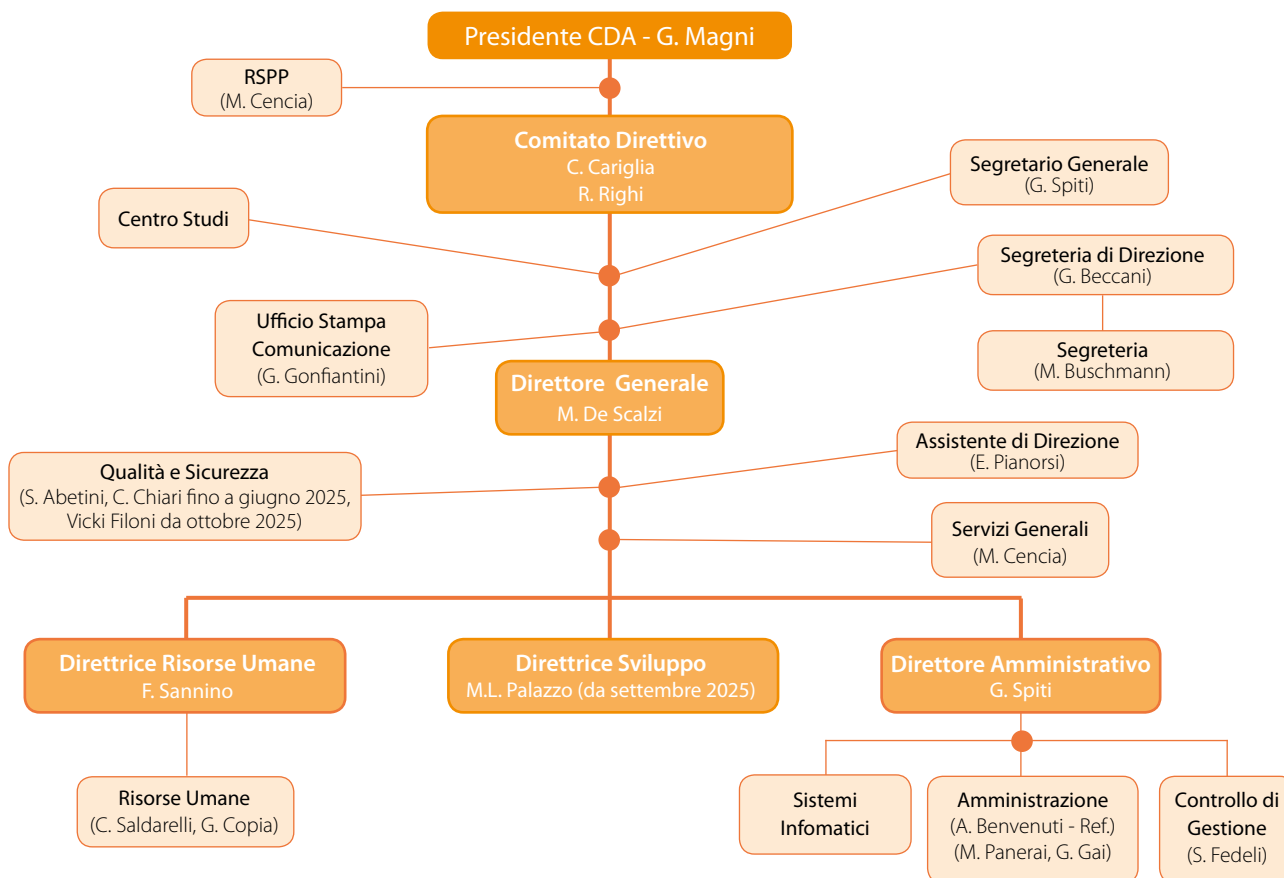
Presidente CDA - G. Magni

RSPP
(M. Cencia)

Comitato Direttivo
C. Cariglia
R. Righi

Segretario Generale
(G. Spiti)

Centro Studi

Segreteria di Direzione
(G. Beccani)

Ufficio Stampa
Comunicazione
(G. Gonfiantini)

Segreteria
(M. Buschmann)

Direttore Generale
M. De Scalzi

Assistente di Direzione
(E. Pianorsi)

Qualità e Sicurezza
(S. Abetini, C. Chiari fino a giugno 2025, Vicki Filoni da ottobre 2025)

Servizi Generali
(M. Cencia)

Direttrice Risorse Umane
F. Sannino

Direttrice Sviluppo
M.L. Palazzo (da settembre 2025)

Direttore Amministrativo
G. Spiti

Risorse Umane
(C. Saldarelli, G. Copia)

Sistemi
Infomatici

Amministrazione
(A. Benvenuti - Ref.)
(M. Panerai, G. Gai)

Controllo di
Gestione
(S. Fedeli)